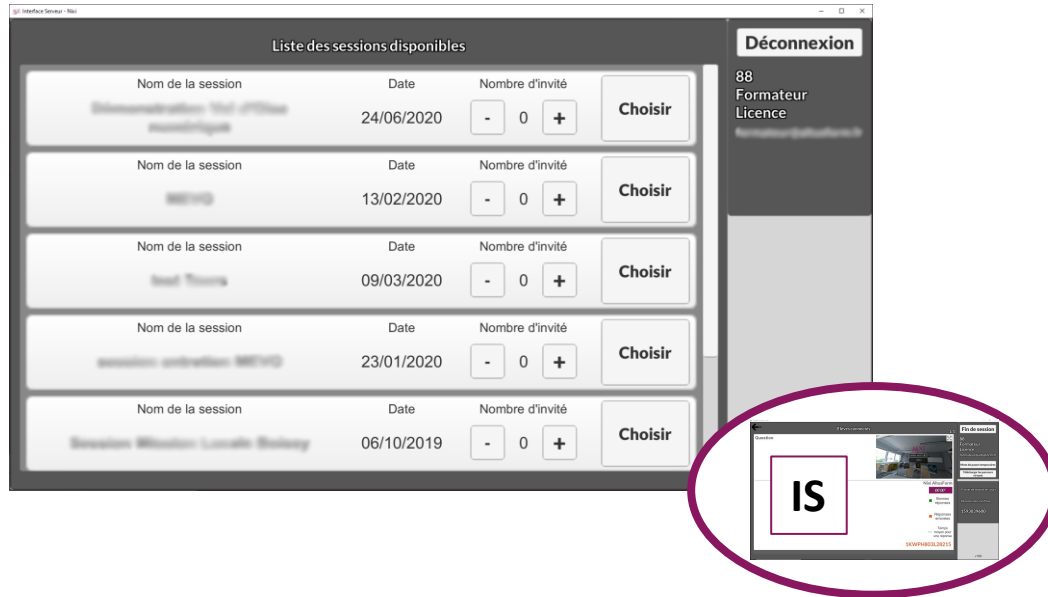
Interface Serveur - Nao

Liste des sessions disponibles

Déconnexion

88
Formateur
Licence
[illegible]

| Nom de la session | Date | Nombre d'invité | |
|---|---|---|---|
| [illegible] | 24/06/2020 | - 0 + | Choisir |
| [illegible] | 13/02/2020 | - 0 + | Choisir |
| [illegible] | 09/03/2020 | - 0 + | Choisir |
| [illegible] | 23/01/2020 | - 0 + | Choisir |
| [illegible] | 06/10/2019 | - 0 + | Choisir |

IS

Question
Fin de session
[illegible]